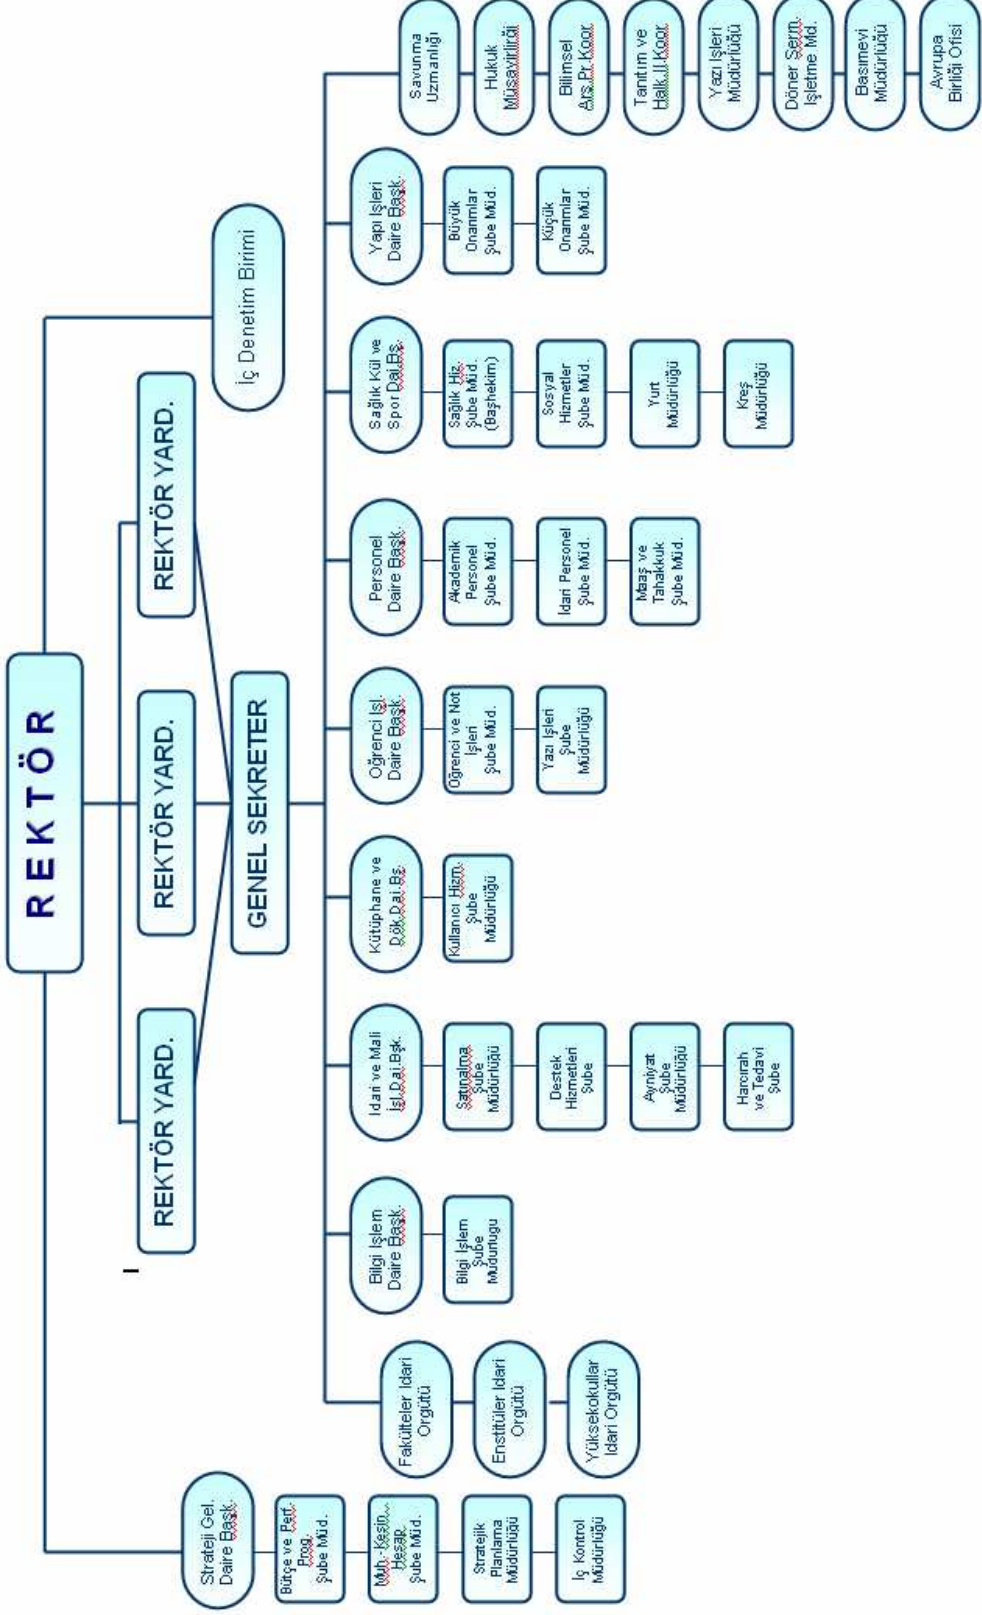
REKTÖR

REKTÖR YARD.

REKTÖR YARD.

REKTÖR YARD.

GENEL SEKRETER

İç Denetim Birimi

Savunma Uzmanlığı

Hukuk Müşavirliği

Bilimsel Arş.Pr.Koor.

Tanıtım ve Halk.İl.Koor.

Yazı İşleri Müdürlüğü

Döner Serm. İşletme Md.

Basımevi Müdürlüğü

Avrupa Birliği Ofisi

Yapı İşleri Daire Başk.

Büyük Onarımlar Şube Müd.

Küçük Onarımlar Şube Müd.

Sağlık Kül ve Spor Dai.Bş.

Sağlık Hiz. Şube Müd. (Başhekim)

Sosyal Hizmetler Şube Müd.

Yurt Müdürlüğü

Kreş Müdürlüğü

Personel Daire Başk.

Akademik Personel Şube Müd.

İdari Personel Şube Müd.

Maaş ve Tahakkuk Şube Müd.

Öğrenci İşl. Daire Başk.

Öğrenci ve Not İşleri Şube Müd.

Yazı İşleri Şube Müdürlüğü

Kütüphane ve Dök.Dai.Bş.

Kullanıcı Hizm. Şube Müdürlüğü

İdari ve Mali İşl.Dai.Bşk.

Satınalma Şube Müdürlüğü

Destek Hizmetleri Şube

Ayniyat Şube Müdürlüğü

Harcırah ve Tedavi Şube

Bilgi İşlem Daire Başk.

Bilgi İşlem Şube Müdürlüğü

Fakülteler İdari Örgütü

Enstitüler İdari Örgütü

Yüksekokullar İdari Örgütü

Strateji Gel. Daire Başk.

Bütçe ve Perf. Prog. Şube Müd.

Muh.-Kesin Hesap Şube Müd.

Stratejik Planlama Müdürlüğü

İç Kontrol Müdürlüğü